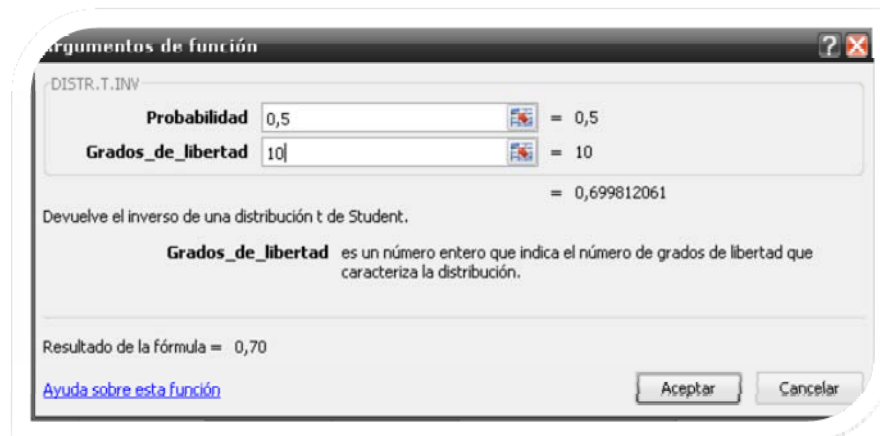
rgumentos de función

?

DISTR.T.INV

Probabilidad 0,5 = 0,5

Grados_de_libertad 10 = 10

= 0,699812061

Devuelve el inverso de una distribución t de Student.

Grados_de_libertad es un número entero que indica el número de grados de libertad que caracteriza la distribución.

Resultado de la fórmula = 0,70

Ayuda sobre esta función

Aceptar

Cancelar